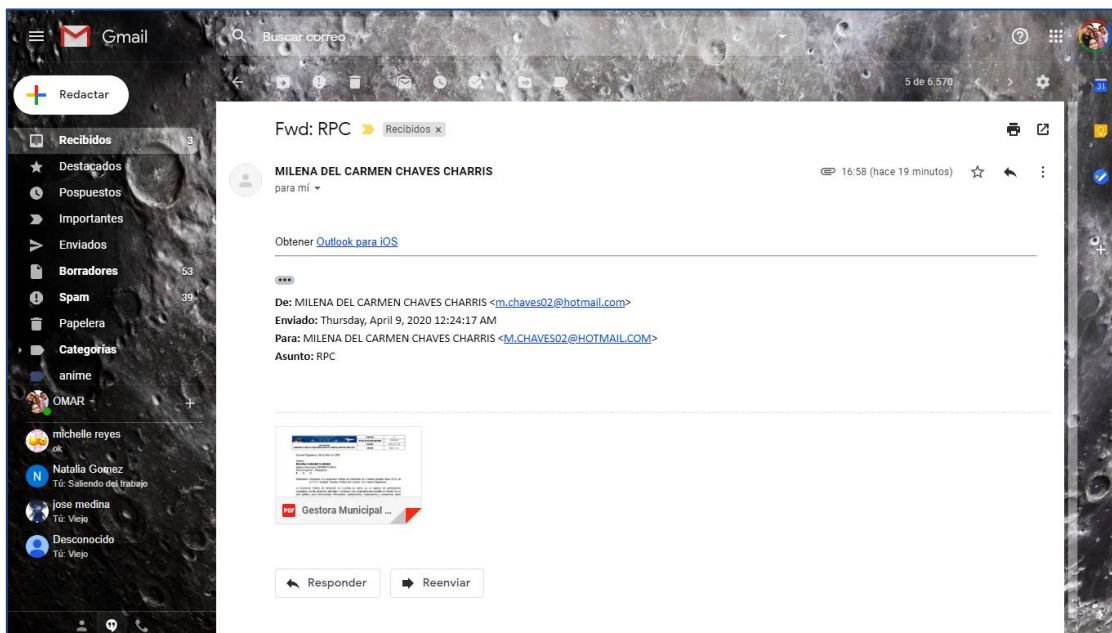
Gmail

Buscar correo

Redactar

Recibidos 3
Destacados
Pospuestos
Importantes
Enviados
Borradores 53
Spam 39
Papelera
Categorías
anime
OMAR

michelle reyes
ok
Natalia Gomez
Tú: Saliendo del trabajo
jose medina
Tú: Viejo
Desconocido
Tú: Viejo

5 de 6.570

Fwd: RPC Recibidos ×

MILENA DEL CARMEN CHAVES CHARRIS
para mí

16:58 (hace 19 minutos)

Obtener Outlook para iOS

De: MILENA DEL CARMEN CHAVES CHARRIS <m.chaves02@hotmail.com>
Enviado: Thursday, April 9, 2020 12:24:17 AM
Para: MILENA DEL CARMEN CHAVES CHARRIS <M.CHAVES02@HOTMAIL.COM>
Asunto: RPC

Gestora Municipal ...

Responder
Reenviar